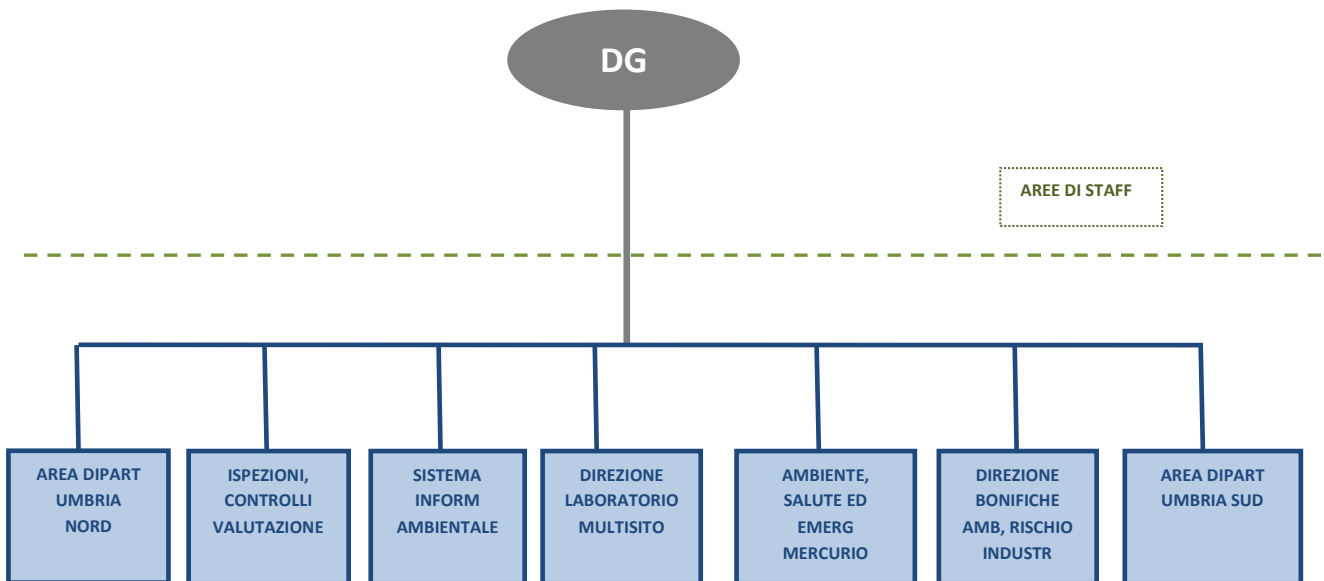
DG

AREE DI STAFF

AREA DIPART UMBRIA NORD

ISPEZIONI, CONTROLLI VALUTAZIONE

SISTEMA INFORM AMBIENTALE

DIREZIONE LABORATORIO MULTISITO

AMBIENTE, SALUTE ED EMERG MERCURIO

DIREZIONE BONIFICHE AMB, RISCHIO INDUSTR

AREA DIPART UMBRIA SUD